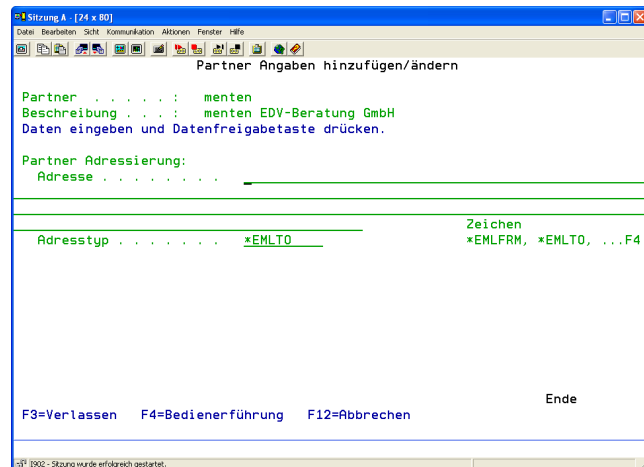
Sitzung A - [24 x 80]
Datei Bearbeiten Sicht Kommunikation Aktionen Fenster Hilfe

Partner Angaben hinzufügen/ändern

Partner . . . . . : menten
Beschreibung . . . : menten EDV-Beratung GmbH
Daten eingeben und Datenfreigabetaste drücken.

Partner Adressierung:
Adresse . . . . . . . . _

Zeichen
Adresstyp . . . . . . . *EMLTO *EMLFRM, *EMLTO, ...F4

Ende
F3=Verlassen F4=Bedienerführung F12=Abbrechen

I902 - Sitzung wurde erfolgreich gestartet.